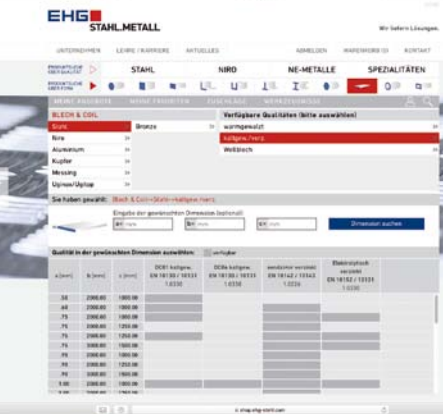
EHG STAHL.METALL

Wir liefern Lösungen.

UNTERNEHMEN LEHRE / KARRIERE AKTUELLES ANMELDEN WARENKORB (0) KONTAKT

STAHL NIRO NE-METALLE SPEZIALITÄTEN

MEINE PRODUKTE MEINE FAVORITEN ZUSCHLÄGE WERKZEUGMODE

BLECH & COIL

Stahl Bronze
Niro
Aluminium
Kupfer
Messing
Uginox/Uginox

Verfügbare Qualitäten (bitte auswählen)
warmgewalzt
kaltgew./verz.
Weißblech

Sie haben gewählt: Blech & Coil>Stahl>kaltgew./verz.

Eingabe der gewünschten Dimension (optional)

Dimension suchen

Qualität in der gewünschten Dimension auswählen: verfügbar

| s [mm] | b [mm] | l [mm] | DC01 kaltgew. EN 10130 / 10131 1.0330 | DC04 kaltgew. EN 10130 / 10131 1.0338 | sendzimir verzinkt EN 10142 / 10143 1.0226 | Elektrolytisch verzinkt EN 10152 / 10131 1.0330 |
|---|---|---|---|---|---|---|
| .50 | 2000.00 | 1000.00 | | | | |
| .60 | 2000.00 | 1000.00 | | | | |
| .75 | 2000.00 | 1000.00 | | | | |
| .75 | 2500.00 | 1250.00 | | | | |
| .75 | 3000.00 | 1500.00 | | | | |
| .75 | 2500.00 | 1250.00 | | | | |
| .75 | 3000.00 | 1500.00 | | | | |
| .75 | 2000.00 | 1000.00 | | | | |
| .75 | 2500.00 | 1250.00 | | | | |
| 1.00 | 2000.00 | 1000.00 | | | | |

shop.ehg-stahl.com